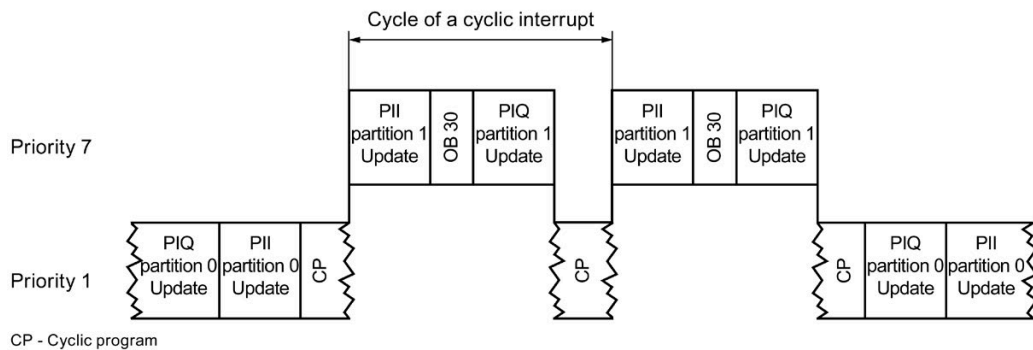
Cycle of a cyclic interrupt

Priority 7

PII partition 1 Update

OB 30

PIQ partition 1 Update

PII partition 1 Update

OB 30

PIQ partition 1 Update

Priority 1

PIQ partition 0 Update

PII partition 0 Update

CP

CP

CP

PIQ partition 0 Update

PII partition 0 Update

CP - Cyclic program